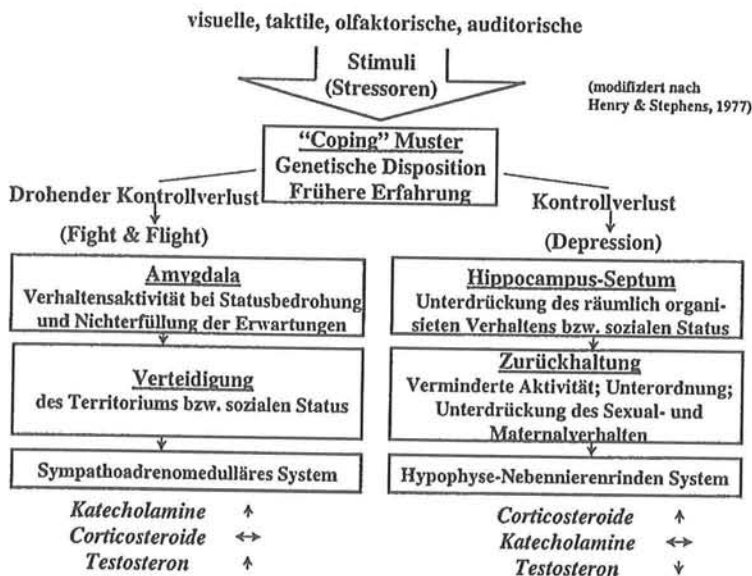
visuelle, taktile, olfaktorische, auditorische

Stimuli (Stressoren)

(modifiziert nach Henry & Stephens, 1977)

"Coping" Muster
Genetische Disposition
Frühere Erfahrung

Drohender Kontrollverlust

(Fight & Flight)

Kontrollverlust

(Depression)

Amygdala
Verhaltensaktivität bei Statusbedrohung und Nichterfüllung der Erwartungen

Verteidigung
des Territoriums bzw. sozialen Status

Sympathoadrenomedulläres System

*Katecholamine* ↑
*Corticosteroide* ↔
*Testosteron* ↑

Hippocampus-Septum
Unterdrückung des räumlich organisieten Verhaltens bzw. sozialen Status

Zurückhaltung
Verminderte Aktivität; Unterordnung; Unterdrückung des Sexual- und Maternalverhalten

Hypophyse-Nebennierenrinden System

*Corticosteroide* ↑
*Katecholamine* ↔
*Testosteron* ↓